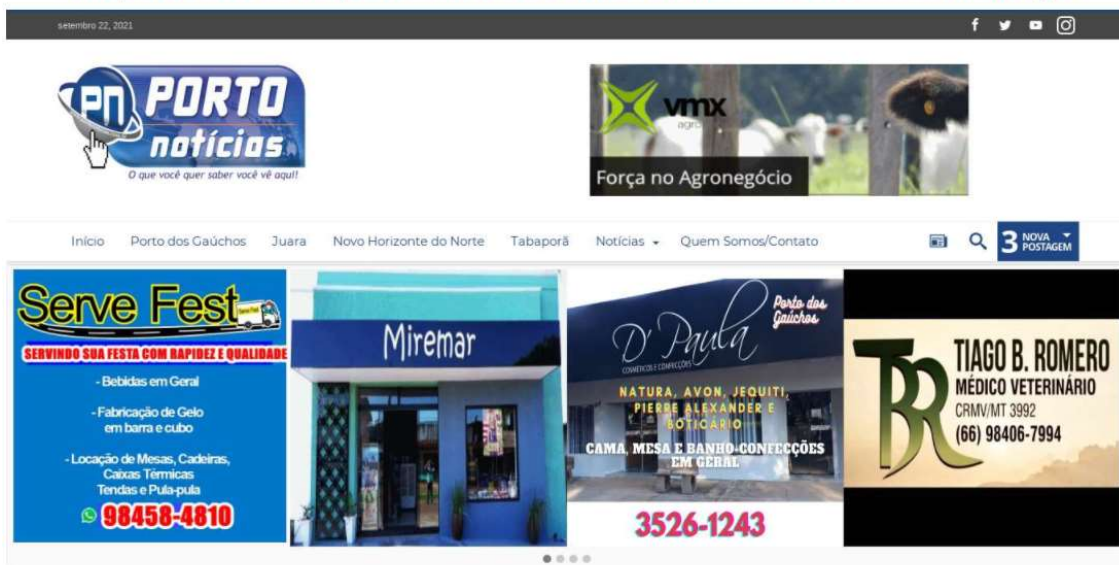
setembro 22, 2021

PN PORTO notícias
O que você quer saber você vê aqui!

vmx agro
Força no Agronegócio

Início Porto dos Gaúchos Juara Novo Horizonte do Norte Tabaporã Notícias Quem Somos/Contato

3 NOVA POSTAGEM

Serve Fest
SERVINDO SUA FESTA COM RAPIDEZ E QUALIDADE
- Bebidas em Geral
- Fabricação de Gelo em barra e cubo
- Locação de Mesas, Cadeiras, Caixas Térmicas Tendas e Pula-pula
98458-4810

Miremar

Porto dos Gaúchos
D' Paula
COSMÉTICOS E CONFECÇÕES
NATURA, AVON, JEQUITI, PIERRE ALEXANDER E BOTICÁRIO
CAMA, MESA E BANHO-CONFECÇÕES EM GERAL
3526-1243

TR
TIAGO B. ROMERO
MÉDICO VETERINÁRIO
CRMV/MT 3992
(66) 98406-7994